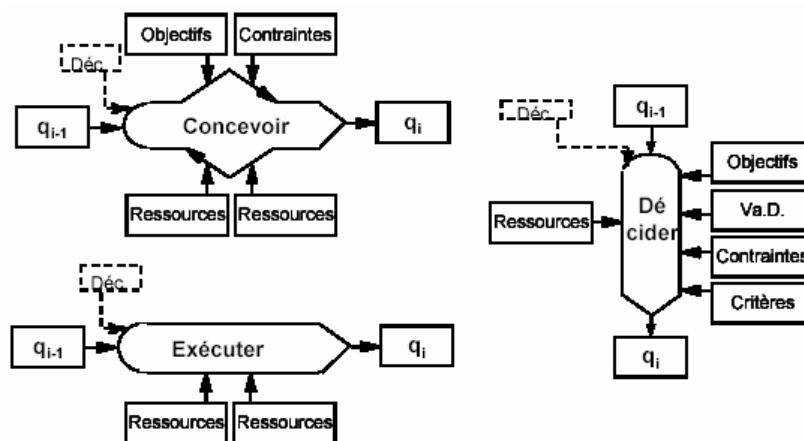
Objectifs
Contraintes
Déc.
$q_{i-1}$
Concevoir
$q_i$
Ressources
Ressources

Déc.
$q_{i-1}$
Exécuter
$q_i$
Ressources
Ressources

Déc.
$q_{i-1}$
Ressources
Dé cider
Objectifs
Va.D.
Contraintes
Critères
$q_i$